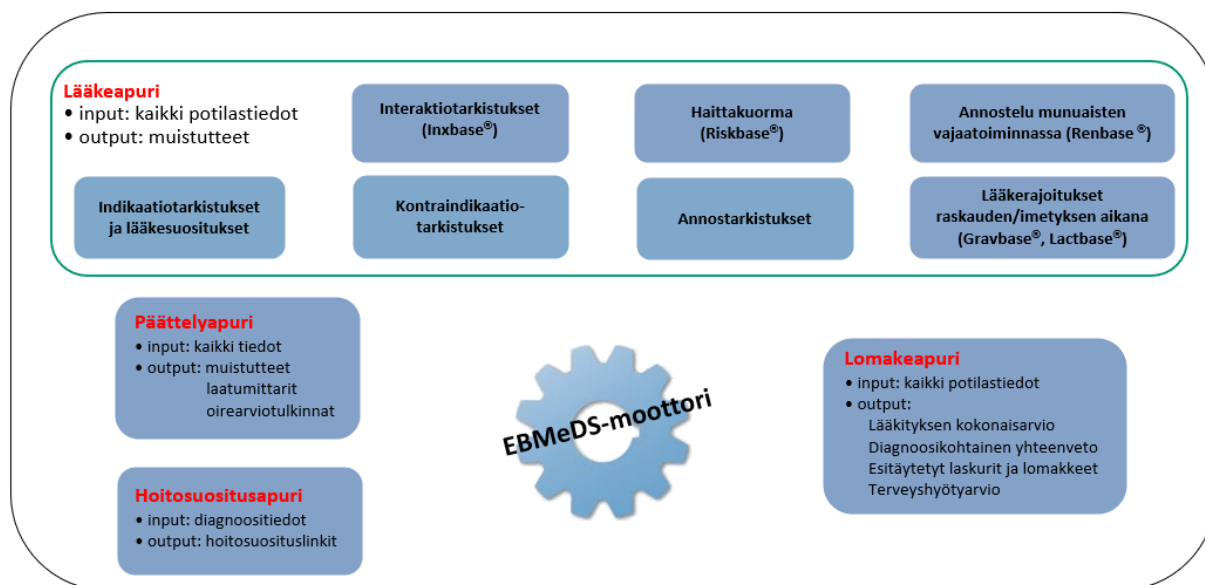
Lääkeapuri
• input: kaikki potilastiedot
• output: muistutteet

Interaktiotarkistukset (Inxbase®)

Haittakuorma (Riskbase®)

Annostelu munuaisten vajaatoiminnassa (Renbase ®)

Indikaatiotarkistukset ja lääkesuositukset

Kontraindikaatiotarkistukset

Annostarkistukset

Lääkerajoitukset raskauden/imetyksen aikana (Gravbase®, Lactbase®)

Päättelyapuri
• input: kaikki tiedot
• output: muistutteet
laatumittarit
oirearviotulkinnat

EBMeDS-moottori

Lomakeapuri
• input: kaikki potilastiedot
• output:
Lääkityksen kokonaisarvio
Diagnoosikohtainen yhteenveto
Esitäytetyt laskurit ja lomakkeet
Terveyshyötyarvio

Hoitosuositusapuri
• input: diagnoositiedot
• output: hoitosuosituslinkit